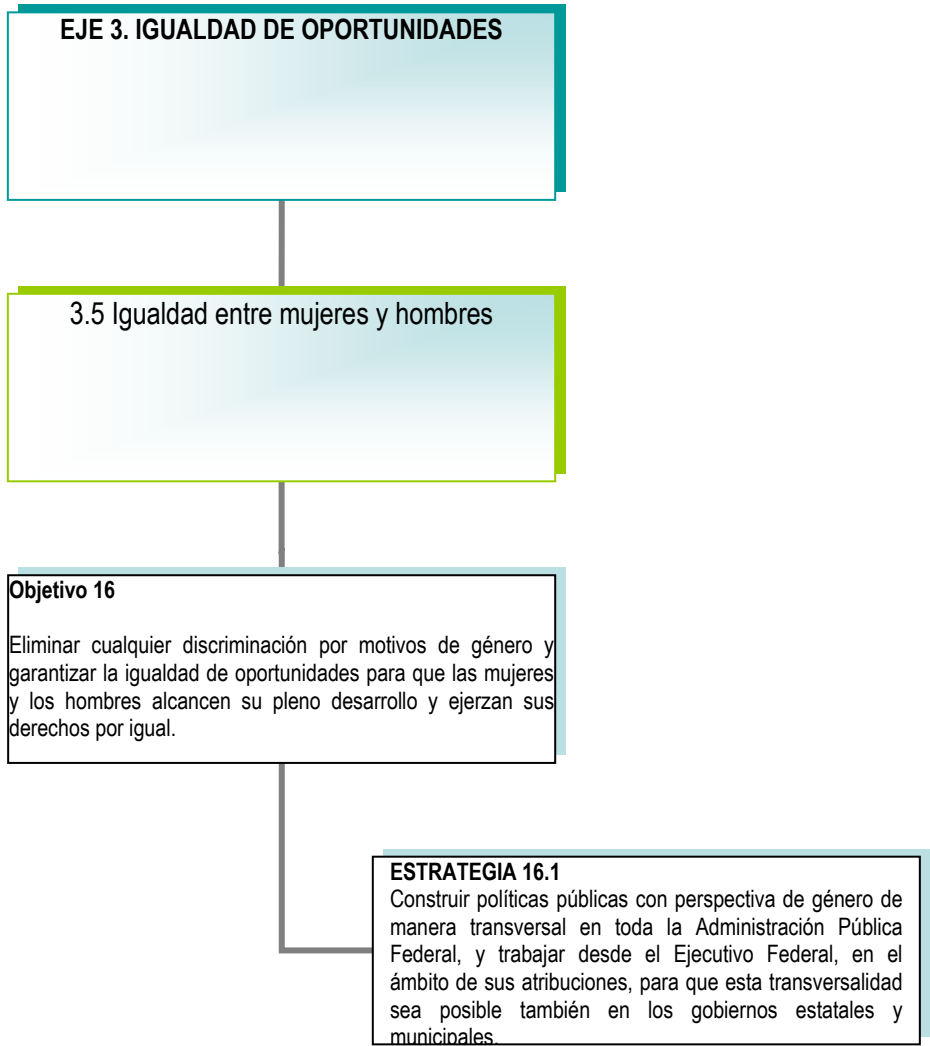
EJE 3. IGUALDAD DE OPORTUNIDADES

3.5 Igualdad entre mujeres y hombres

Objetivo 16

Eliminar cualquier discriminación por motivos de género y garantizar la igualdad de oportunidades para que las mujeres y los hombres alcancen su pleno desarrollo y ejerzan sus derechos por igual.

ESTRATEGIA 16.1
Construir políticas públicas con perspectiva de género de manera transversal en toda la Administración Pública Federal, y trabajar desde el Ejecutivo Federal, en el ámbito de sus atribuciones, para que esta transversalidad sea posible también en los gobiernos estatales y municipales.